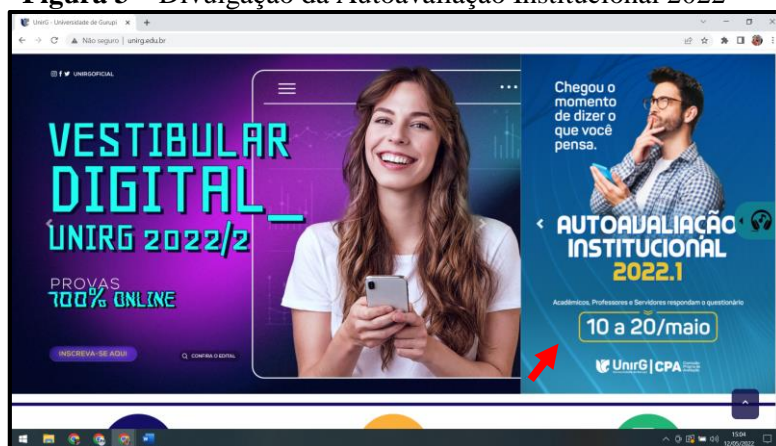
Figura 5 – Divulgação da Autoavaliação Institucional 2022

UnirG - Universidade de Gurupi ×

Não seguro | unirg.edu.br

UNIRGOFICIAL

VESTIBULAR DIGITAL_ UNIRG 2022/2

PROVAS 100% ONLINE

INSCREVA-SE AQUI

CONFIRA O EDITAL

Chegou o momento de dizer o que você pensa.

AUTOAVALIAÇÃO INSTITUCIONAL 2022.1

Acadêmicos, Professores e Servidores respondam o questionário

10 a 20/maio

UnirG | CPA

15:04
12/05/2022